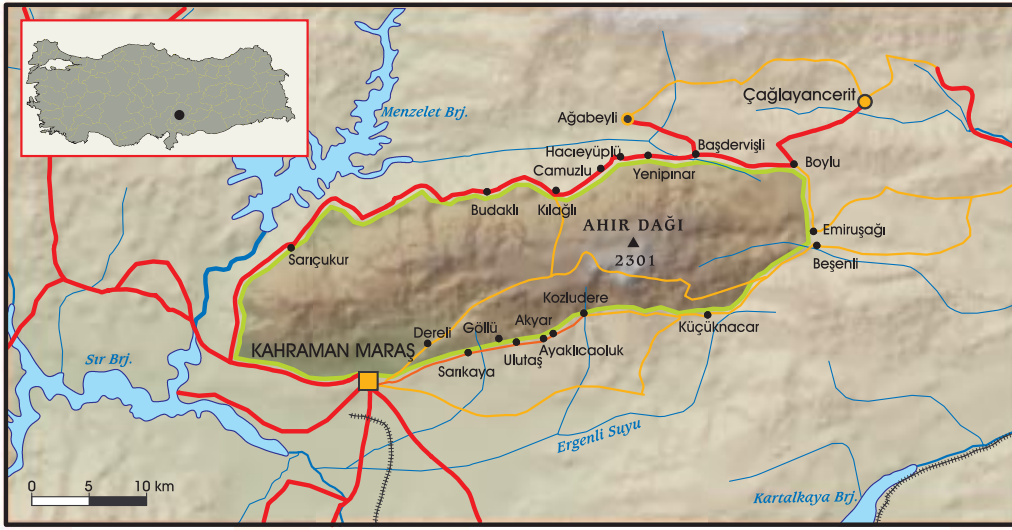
Menzelet Brj.
Ağabeyli
Çağlayancerit
Hacıeyüplü
Başdervişli
Camuzlu
Yenipınar
Boylu
Budaklı
Kılağlı
AHIR DAĞI
2301
Emiruşağı
Beşenli
Sarıçukur
Kozludere
Akyar
Göllü
Dereli
Küçüknacar
KAHRAMAN MARAŞ
Ayaklıcaoluk
Ulutaş
Sarıkaya
Sır Brj.
Ergenli Suyu
Kartalkaya Brj.
0 5 10 km